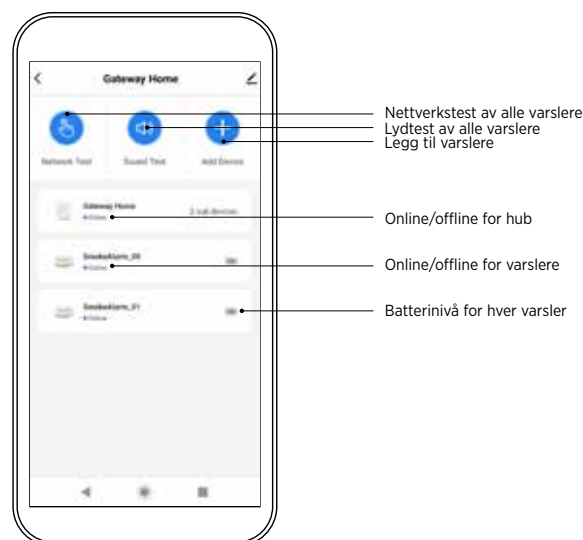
Gateway Home

Network Test
Sound Test
Add Device

Gateway Home
• Online
2 sub devices

SmokeAlarm_00
• Online

SmokeAlarm_01
• Online

Nettverkstest av alle varslere
Lydtest av alle varslere
Legg til varslere

Online/offline for hub

Online/offline for varslere

Batterinivå for hver varsler